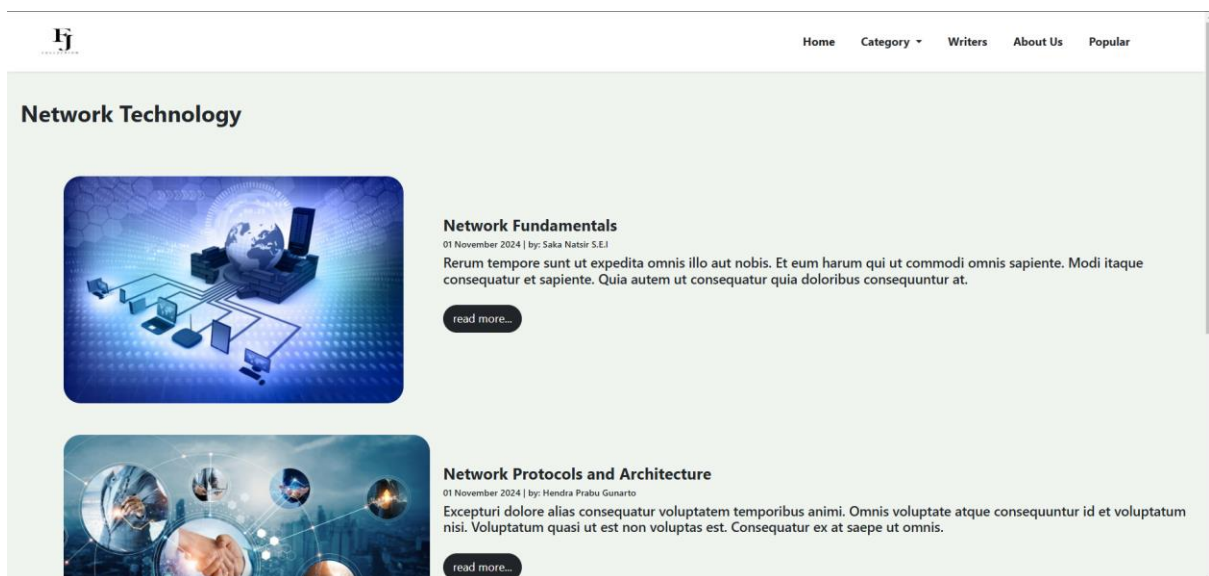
FJ

Home Category ▾ Writers About Us Popular

Network Technology

Network Fundamentals
01 November 2024 | by: Saka Natsir S.E.I
Rerum tempore sunt ut expedita omnis illo aut nobis. Et eum harum qui ut commodi omnis sapiente. Modi itaque consequatur et sapiente. Quia autem ut consequatur quia doloribus consequuntur at.

read more...

Network Protocols and Architecture
01 November 2024 | by: Hendra Prabu Gunarto
Excepturi dolore alias consequatur voluptatem temporibus animi. Omnis voluptate atque consequuntur id et voluptatum nisi. Voluptatum quasi ut est non voluptas est. Consequatur ex at saepe ut omnis.

read more...